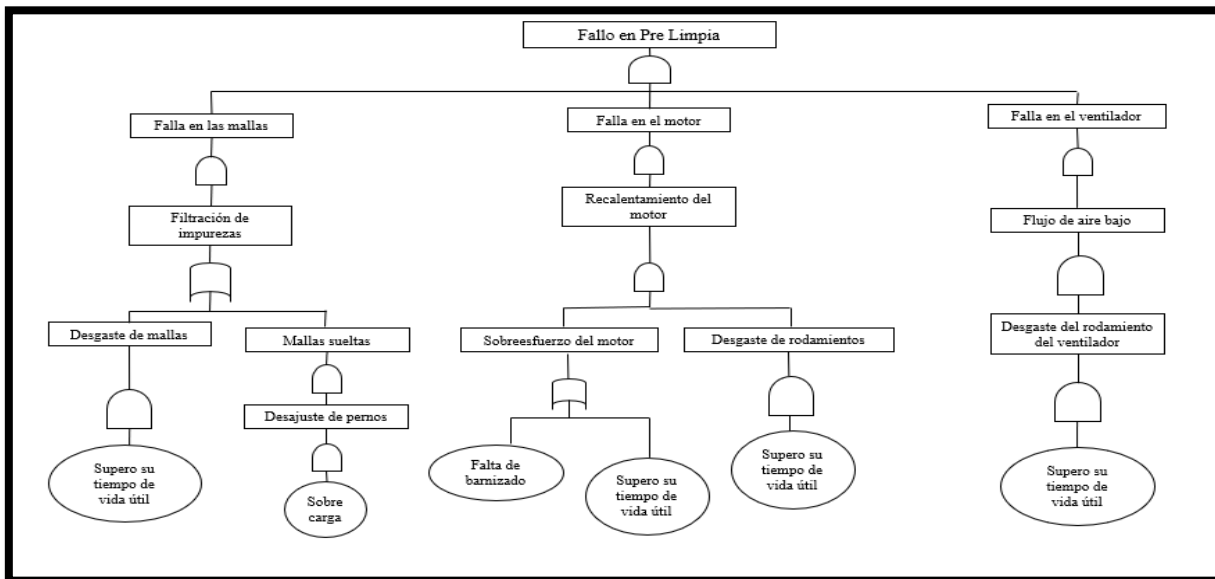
Fallo en Pre Limpia

Falla en las mallas

Filtración de impurezas

Desgaste de mallas

Supero su tiempo de vida útil

Mallas sueltas

Desajuste de pernos

Sobre carga

Falla en el motor

Recalentamiento del motor

Sobreesfuerzo del motor

Falta de barnizado

Supero su tiempo de vida útil

Desgaste de rodamientos

Supero su tiempo de vida útil

Falla en el ventilador

Flujo de aire bajo

Desgaste del rodamiento del ventilador

Supero su tiempo de vida útil